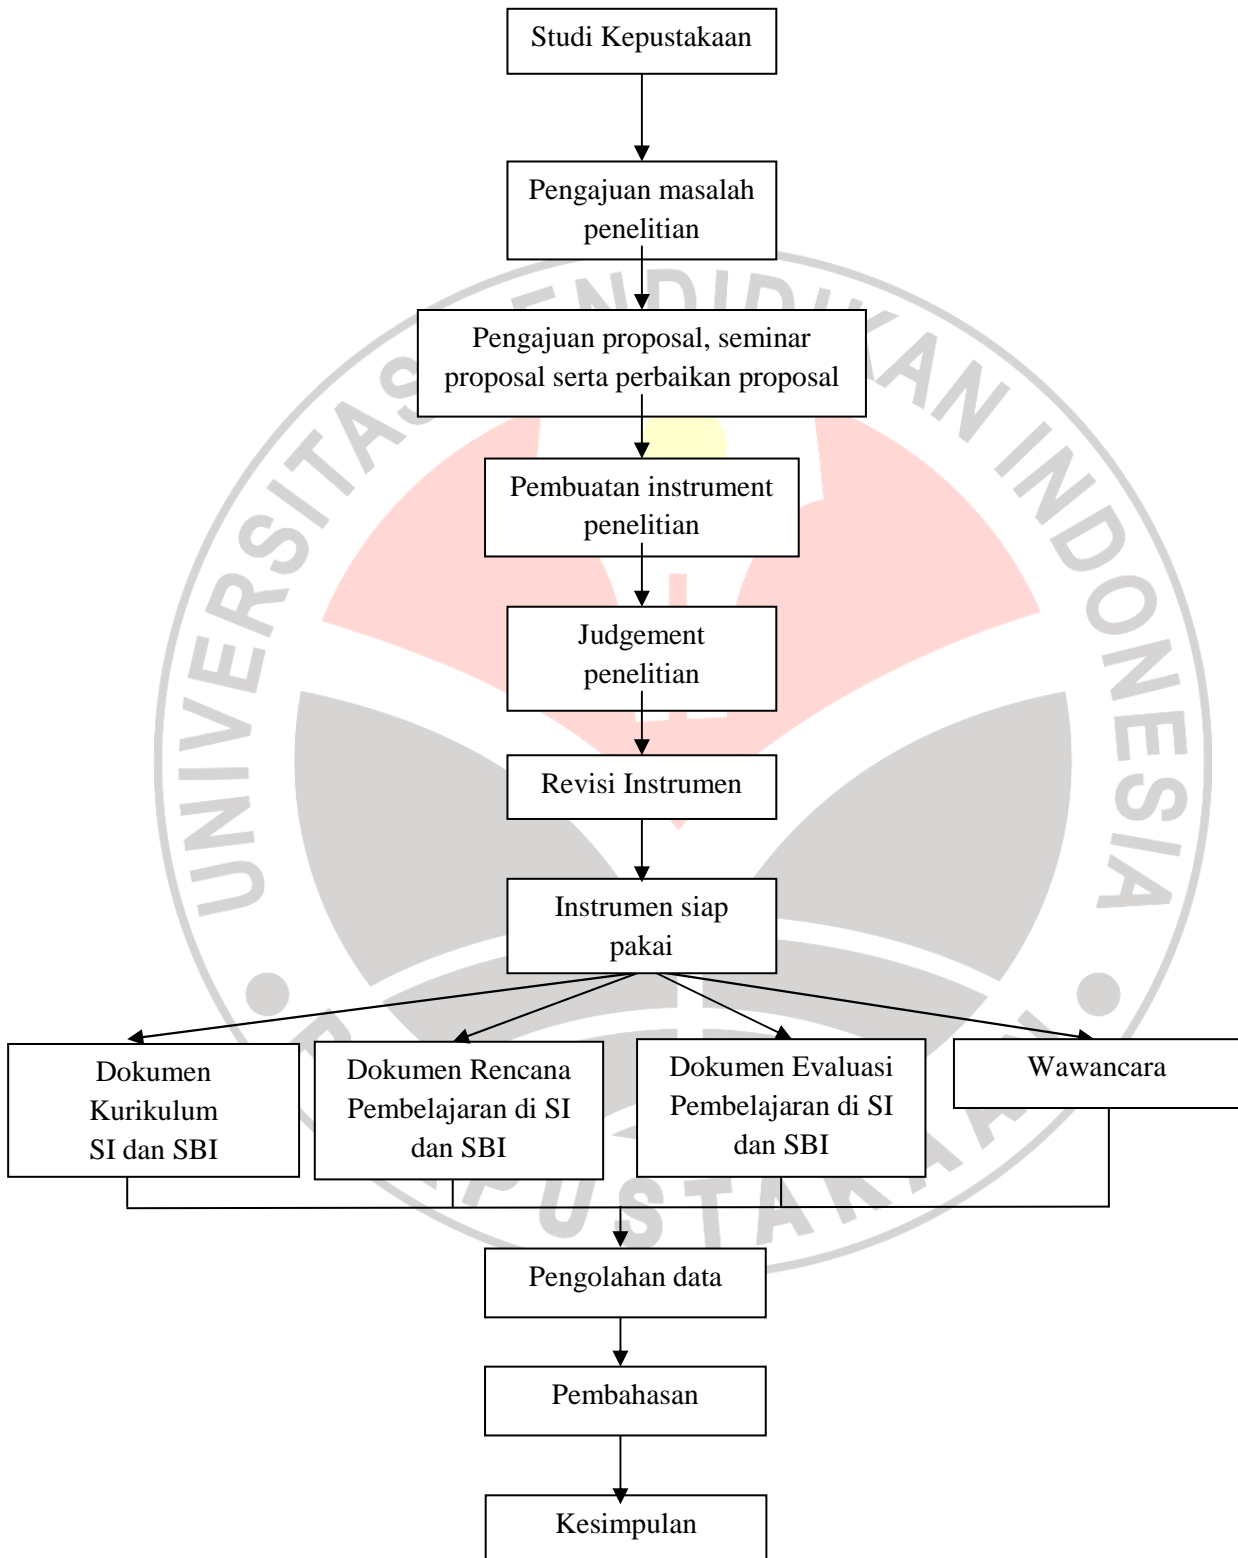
Studi Kepustakaan

Pengajuan masalah penelitian

Pengajuan proposal, seminar proposal serta perbaikan proposal

Pembuatan instrument penelitian

Judgement penelitian

Revisi Instrumen

Instrumen siap pakai

Dokumen Kurikulum SI dan SBI

Dokumen Rencana Pembelajaran di SI dan SBI

Dokumen Evaluasi Pembelajaran di SI dan SBI

Wawancara

Pengolahan data

Pembahasan

Kesimpulan

UNIVERSITAS PENDIDIKAN INDONESIA

PUSTAKAAN